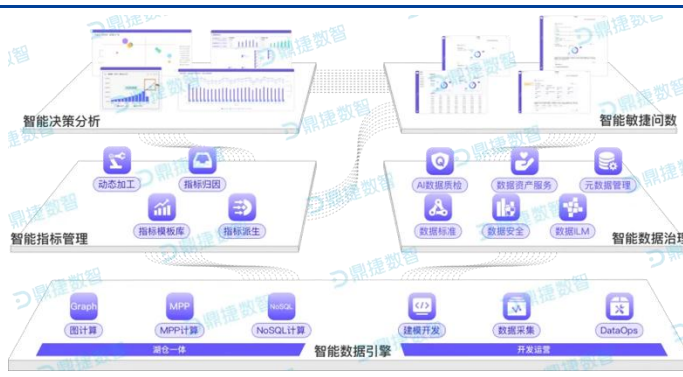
智能决策分析

智能敏捷问数

动态加工
指标归因
指标模板库
指标派生
智能指标管理

AI数据质检
数据资产服务
元数据管理
数据标准
数据安全
数据ILM
智能数据治理

Graph
图计算
MPP
MPP计算
NoSQL
NoSQL计算
建模开发
数据采集
DataOps
湖仓一体
智能数据引擎
开发运营

鼎捷数智
鼎捷数智
鼎捷数智
鼎捷数智
鼎捷数智
鼎捷数智
鼎捷数智
鼎捷数智